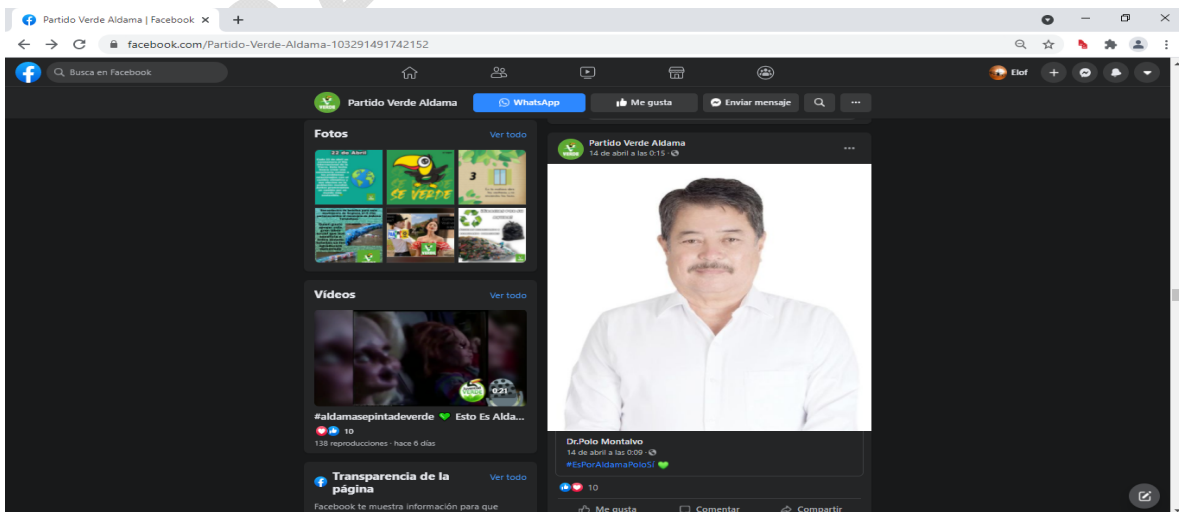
Partido Verde Aldama | Facebook ×

facebook.com/Partido-Verde-Aldama-103291491742152

Busca en Facebook

Elof

Partido Verde Aldama

WhatsApp

Me gusta

Enviar mensaje

···

Fotos

Ver todo

SE VERDE

Vídeos

Ver todo

#aldamasepintadeverde 💚 Esto Es Alda...

10

138 reproducciones · hace 6 días

Transparencia de la página

Ver todo

Facebook te muestra información para que

Partido Verde Aldama

14 de abril a las 0:15 ·

···

Dr.Polo Montalvo

14 de abril a las 0:09 ·

#EsPorAldamaPoloSí 💚

10

Me gusta

Comentar

Compartir